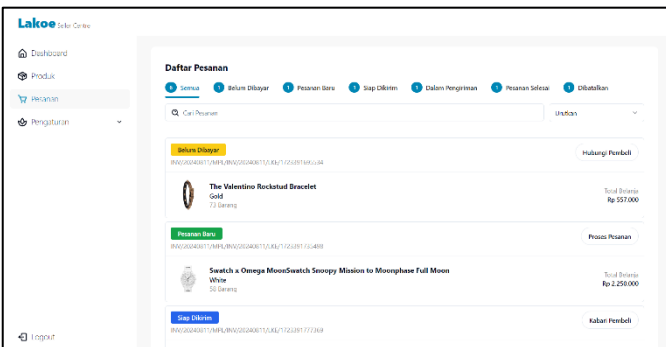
Lakoe Seller Centre

Dashboard
Produk
Pesanan
Pengaturan
Logout

Daftar Pesanan

6 Semua  1 Belum Dibayar  1 Pesanan Baru  1 Siap Dikirim  1 Dalam Pengiriman  1 Pesanan Selesai  1 Dibatalkan

Cari Pesanan
Urutkan

Belum Dibayar
INV/20240611/MPL/INV/20240611/XXL/1723391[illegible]
Hubungi Pembeli
The Valentino Rockstud Bracelet
Gold
72 Barang
Total Belanja
Rp 557.000

Pesanan Baru
INV/20240611/MPL/INV/20240611/XXL/1723391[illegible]
Proses Pesanan
Swatch x Omega MoonSwatch Snoopy Mission to Moonphase Full Moon
White
58 Barang
Total Belanja
Rp 2.258.000

Siap Dikirim
INV/20240611/MPL/INV/20240611/XXL/1723391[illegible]
Kabari Pembeli